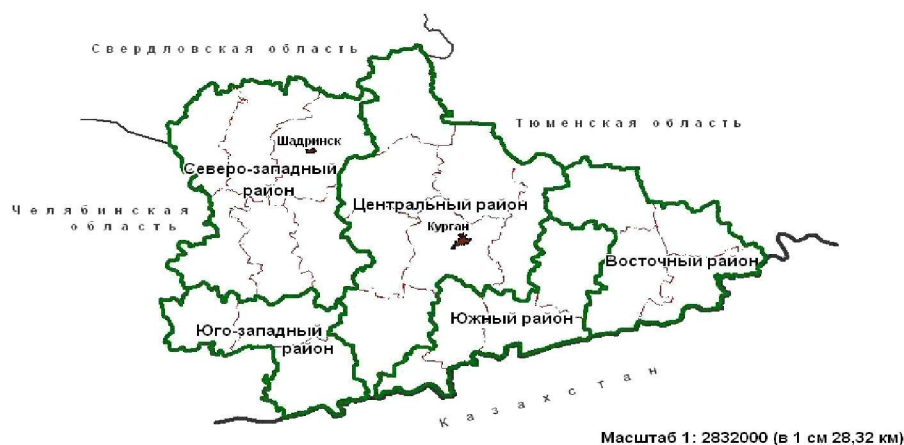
Свердловская область

Тюменская область

Шадринск

Северо-западный район

Челябинская область

Центральный район

Курган

Восточный район

Южный район

Юго-западный район

Казахстан

Масштаб 1: 2832000 (в 1 см 28,32 км)